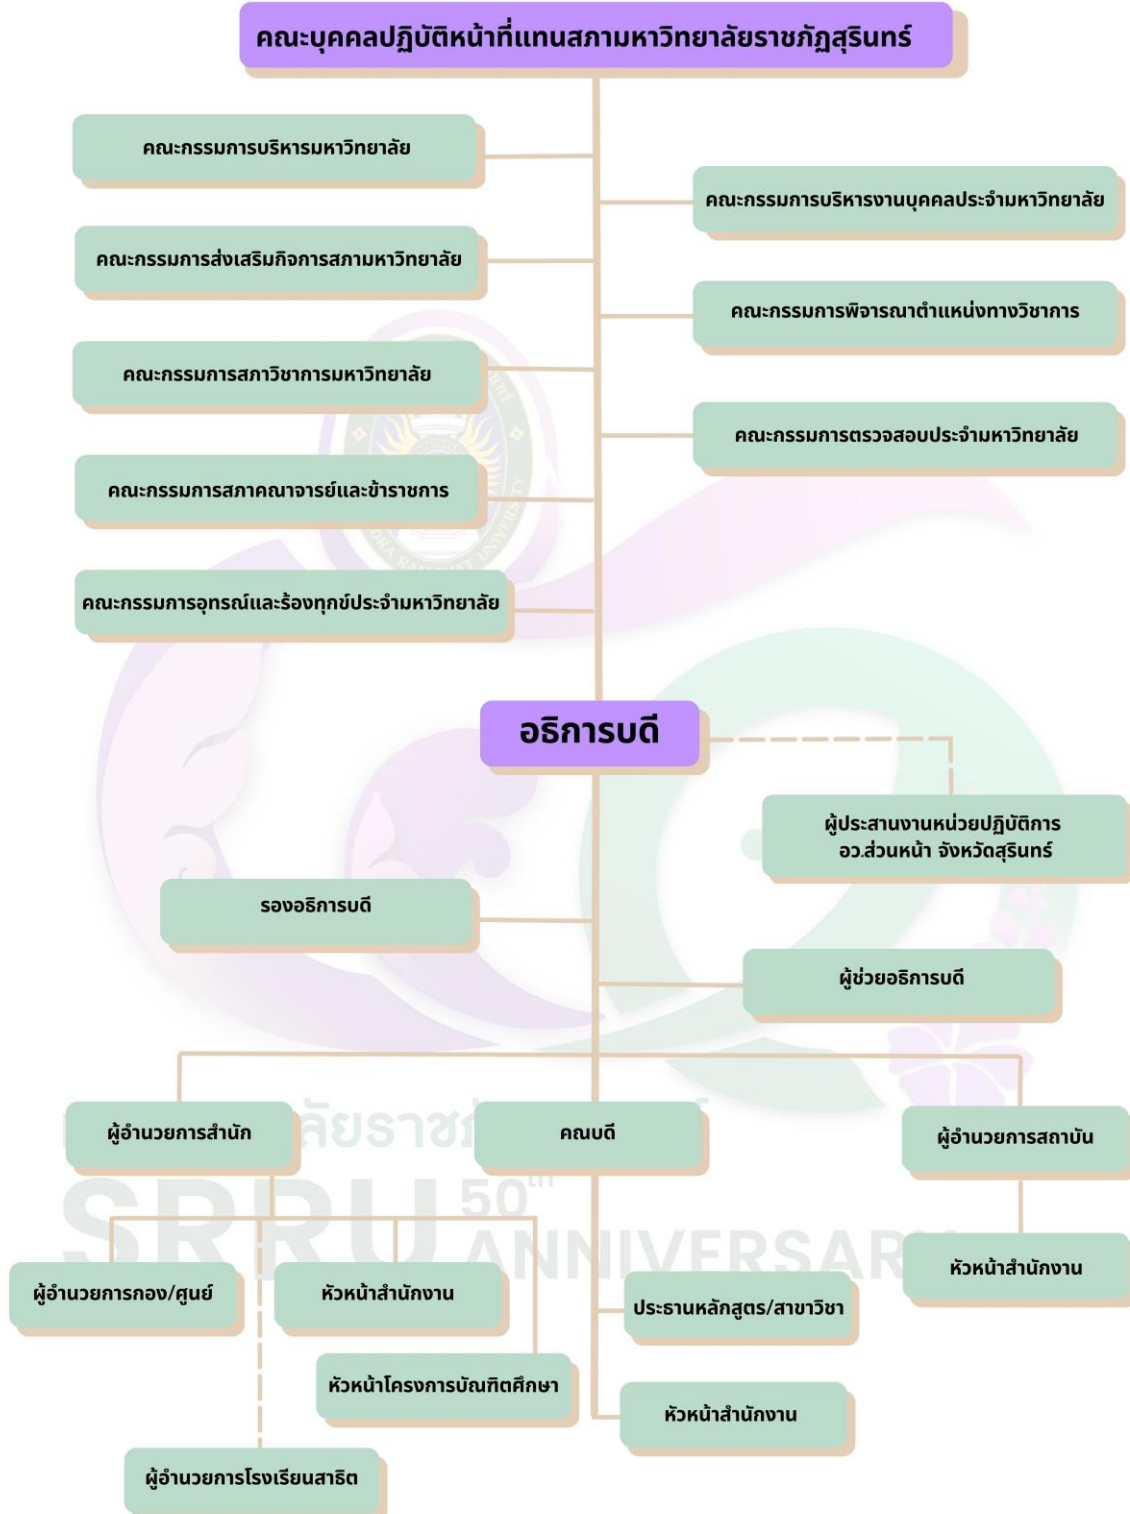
คณะบุคคลปฏิบัติหน้าที่แทนสภามหาวิทยาลัยราชภัฏสุรินทร์

คณะกรรมการบริหารมหาวิทยาลัย

คณะกรรมการบริหารงานบุคคลประจำมหาวิทยาลัย

คณะกรรมการส่งเสริมกิจการสภามหาวิทยาลัย

คณะกรรมการพิจารณาตำแหน่งทางวิชาการ

คณะกรรมการสภาวิชาการมหาวิทยาลัย

คณะกรรมการตรวจสอบประจำมหาวิทยาลัย

คณะกรรมการสภาคณาจารย์และข้าราชการ

คณะกรรมการอุทธรณ์และร้องทุกข์ประจำมหาวิทยาลัย

อธิการบดี

ผู้ประสานงานหน่วยปฏิบัติการ อว.ส่วนหน้า จังหวัดสุรินทร์

รองอธิการบดี

ผู้ช่วยอธิการบดี

ผู้อำนวยการสำนัก

คณบดี

ผู้อำนวยการสถาบัน

SRRU 50th ANNIVERSARY

หัวหน้าสำนักงาน

ผู้อำนวยการกอง/ศูนย์

หัวหน้าสำนักงาน

ประธานหลักสูตร/สาขาวิชา

หัวหน้าโครงการบัณฑิตศึกษา

หัวหน้าสำนักงาน

ผู้อำนวยการโรงเรียนสาธิต